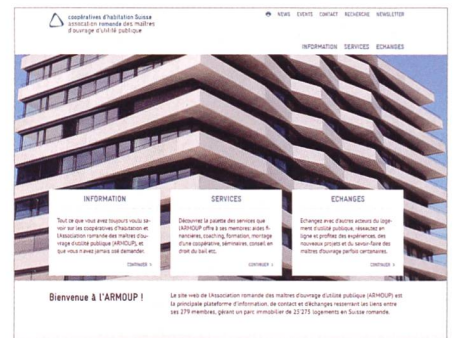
coopératives d'habitation Suisse
association romande des maîtres d'ouvrage d'utilité publique

NEWS EVENTS CONTACT RECHERCHE NEWSLETTER

INFORMATION SERVICES ECHANGES

INFORMATION

Tout ce que vous avez toujours voulu savoir sur les coopératives d'habitation et l'association romande des maîtres d'ouvrage d'utilité publique (ARMOUP), et que vous n'avez jamais osé demander.

CONTINUER >

SERVICES

Découvrez la palette des services que l'ARMOUP offre à ses membres: aides financières, coaching, formation, montage d'une coopérative, séminaires, conseil en droit du bail etc.

CONTINUER >

ECHANGES

Echangez avec d'autres acteurs du logement d'utilité publique, réseautez en ligne et profitez des expériences, des nouveaux projets et du savoir-faire des maîtres d'ouvrage parfois centenaires.

CONTINUER >

Bienvenue à l'ARMOUP !

Le site web de l'Association romande des maîtres d'ouvrage d'utilité publique (ARMOUP) est la principale plateforme d'information, de contact et d'échanges resserrant les liens entre ses 279 membres, gérant un parc immobilier de 23'275 logements en Suisse romande.